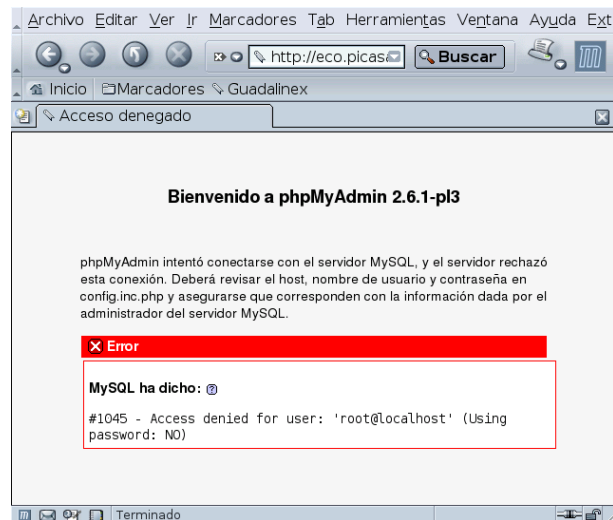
Archivo Editar Ver Ir Marcadores Tab Herramientas Ventana Ayuda Ext

http://eco.picas Buscar

Inicio Marcadores Guadalinex

Acceso denegado

Bienvenido a phpMyAdmin 2.6.1-pl3

phpMyAdmin intentó conectarse con el servidor MySQL, y el servidor rechazó esta conexión. Deberá revisar el host, nombre de usuario y contraseña en config.inc.php y asegurarse que corresponden con la información dada por el administrador del servidor MySQL.

Error

MySQL ha dicho:

#1045 - Access denied for user: 'root@localhost' (Using password: NO)

Terminado